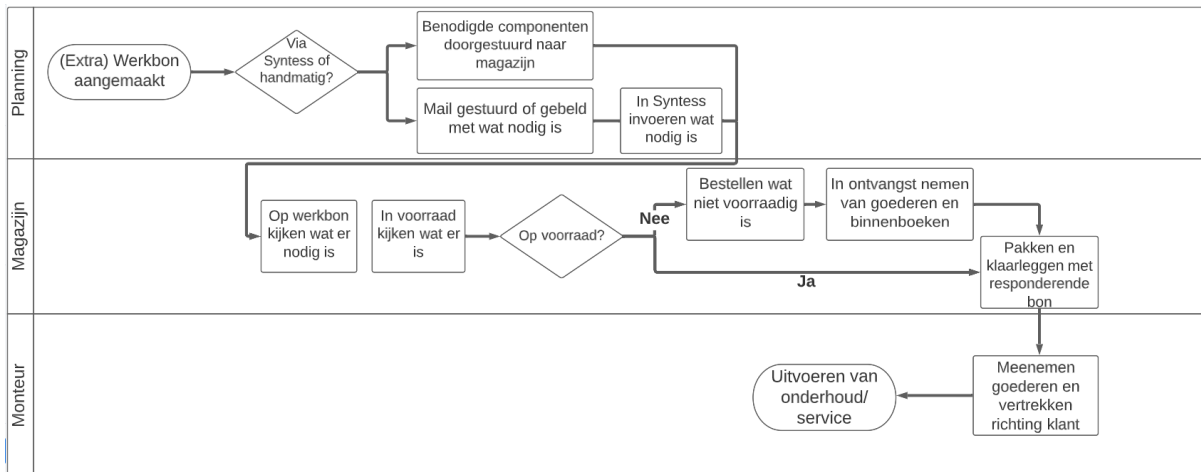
Planning

(Extra) Werkbon aangemaakt

Via Syntess of handmatig?

Benodigde componenten doorgestuurd naar magazijn

Mail gestuurd of gebeld met wat nodig is

In Syntess invoeren wat nodig is

Magazijn

Op werkbon kijken wat er nodig is

In voorraad kijken wat er is

Op voorraad?

Nee

Bestellen wat niet voorraadig is

In ontvangst nemen van goederen en binnenboeken

Ja

Pakken en klaarleggen met responderende bon

Monteur

Meenemen goederen en vertrekken richting klant

Uitvoeren van onderhoud/ service